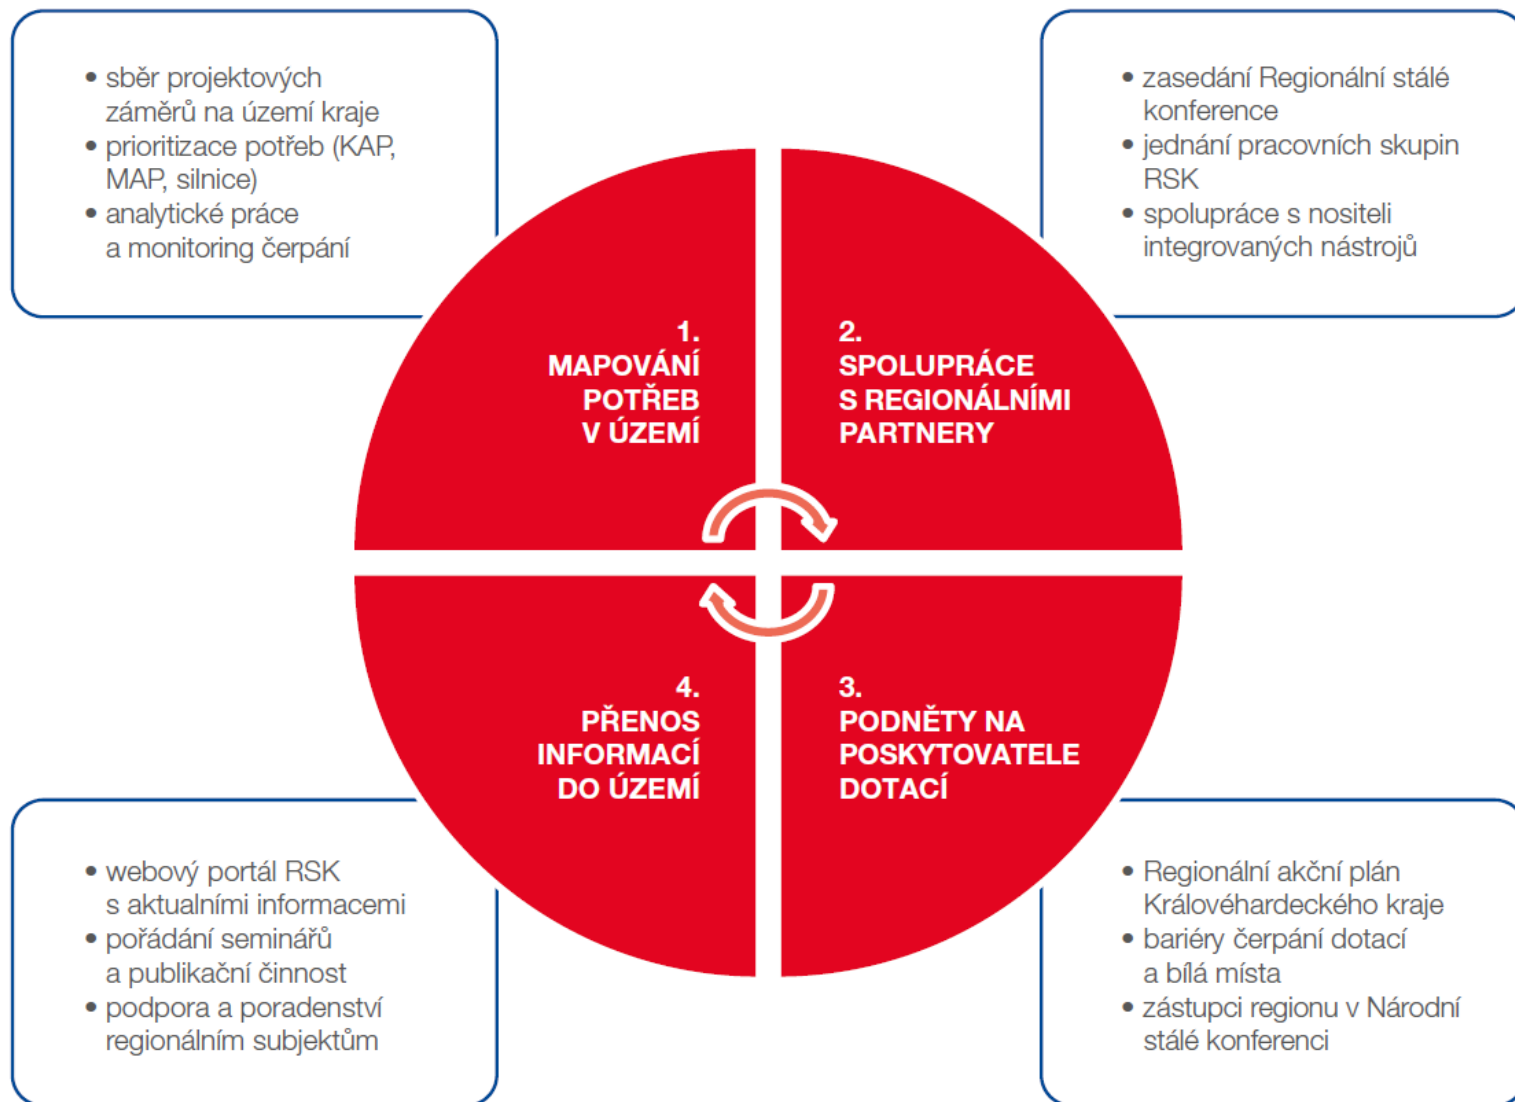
• sběr projektových záměrů na území kraje
• prioritizace potřeb (KAP, MAP, silnice)
• analytické práce a monitoring čerpání

• zasedání Regionální stálé konference
• jednání pracovních skupin RSK
• spolupráce s nositeli integrovaných nástrojů

1. MAPOVÁNÍ POTŘEB V ÚZEMÍ

2. SPOLUPRÁCE S REGIONÁLNÍMI PARTNERY

4. PŘENOS INFORMACÍ DO ÚZEMÍ

3. PODNĚTY NA POSKYTOVATELE DOTACÍ

• webový portál RSK s aktualními informacemi
• pořádání seminářů a publikační činnost
• podpora a poradenství regionálním subjektům

• Regionální akční plán Královéhardeckého kraje
• bariéry čerpání dotací a bílá místa
• zástupci regionu v Národní stálé konferenci